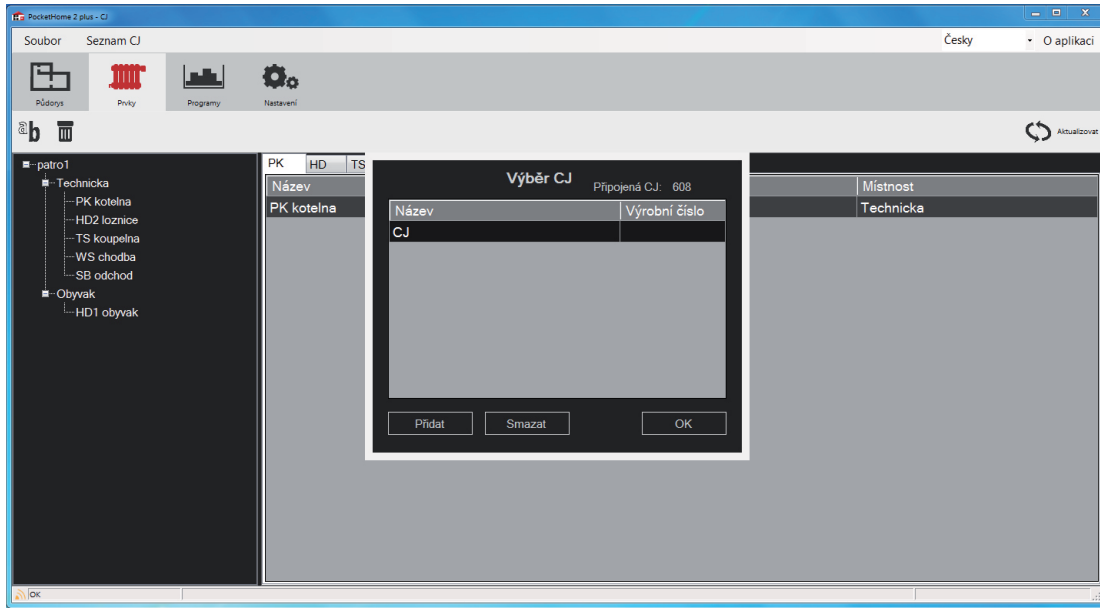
PocketHome 2 plus - CJ

Soubor Seznam CJ

Česky O aplikaci

Půdorys Prvky Programy Nastavení

Aktualizovat

patro1
Technicka
PK kotelna
HD2 loznice
TS koupelna
WS chodba
SB odchod
Obyvak
HD1 obyvak

PK HD TS

| Název | Místnost |
|---|---|
| PK kotelna | Technicka |

Výběr CJ

Připojená CJ: 608

| Název | Výrobní číslo |
|---|---|
| CJ | |

Přidat Smazat OK

OK